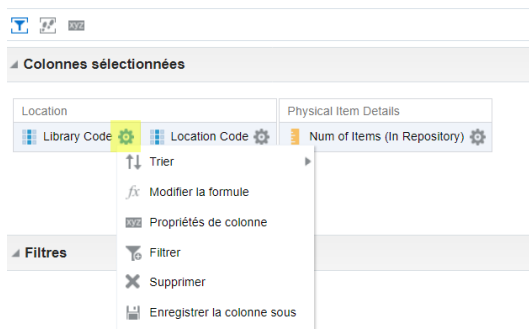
xyz

Colonnes sélectionnées

Location
Library Code
Location Code

Physical Item Details
Num of Items (In Repository)

Trier
fx Modifier la formule
xyz Propriétés de colonne
Filtrer
Supprimer
Enregistrer la colonne sous

Filtres